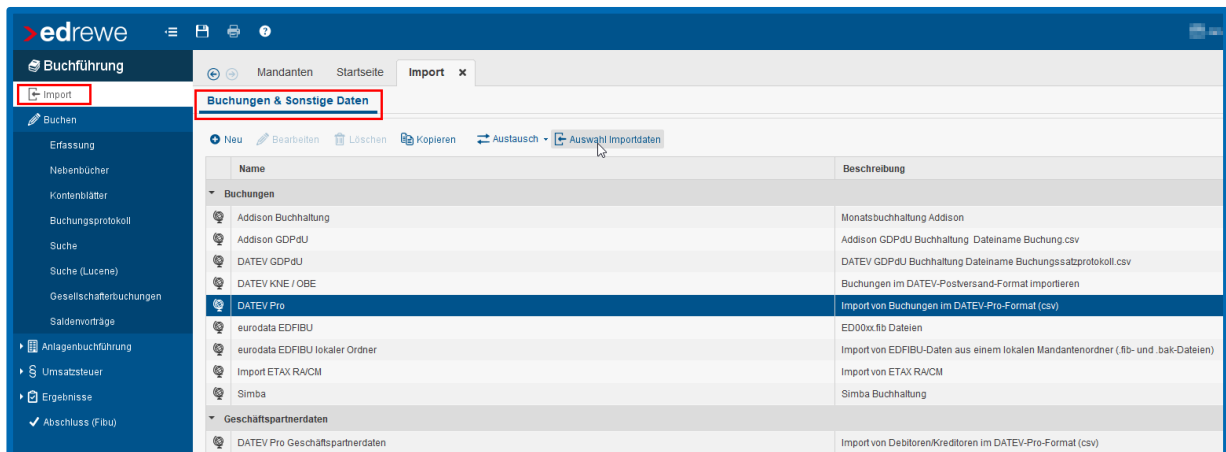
edrewe

Buchführung
Import
Buchen
Erfassung
Nebenbücher
Kontenblätter
Buchungsprotokoll
Suche
Suche (Lucene)
Gesellschafterbuchungen
Saldenvorträge
Anlagenbuchführung
Umsatzsteuer
Ergebnisse
Abschluss (Fibu)

Mandanten Startseite Import ×

Buchungen & Sonstige Daten

Neu Bearbeiten Löschen Kopieren Austausch Auswahl Importdaten

| Name | Beschreibung |
|---|---|
| Buchungen | |
| Addison Buchhaltung | Monatsbuchhaltung Addison |
| Addison GDPdU | Addison GDPdU Buchhaltung Dateiname Buchung.csv |
| DATEV GDPdU | DATEV GDPdU Buchhaltung Dateiname Buchungssatzprotokoll.csv |
| DATEV KNE / OBE | Buchungen im DATEV-Postversand-Format importieren |
| DATEV Pro | Import von Buchungen im DATEV-Pro-Format (csv) |
| eurodata EDFIBU | ED00xx.fib Dateien |
| eurodata EDFIBU lokaler Ordner | Import von EDFIBU-Daten aus einem lokalen Mandantenordner (.fib- und .bak-Dateien) |
| Import ETAX RA/CM | Import von ETAX RA/CM |
| Simba | Simba Buchhaltung |
| Geschäftspartnerdaten | |
| DATEV Pro Geschäftspartnerdaten | Import von Debitoren/Kreditoren im DATEV-Pro-Format (csv) |